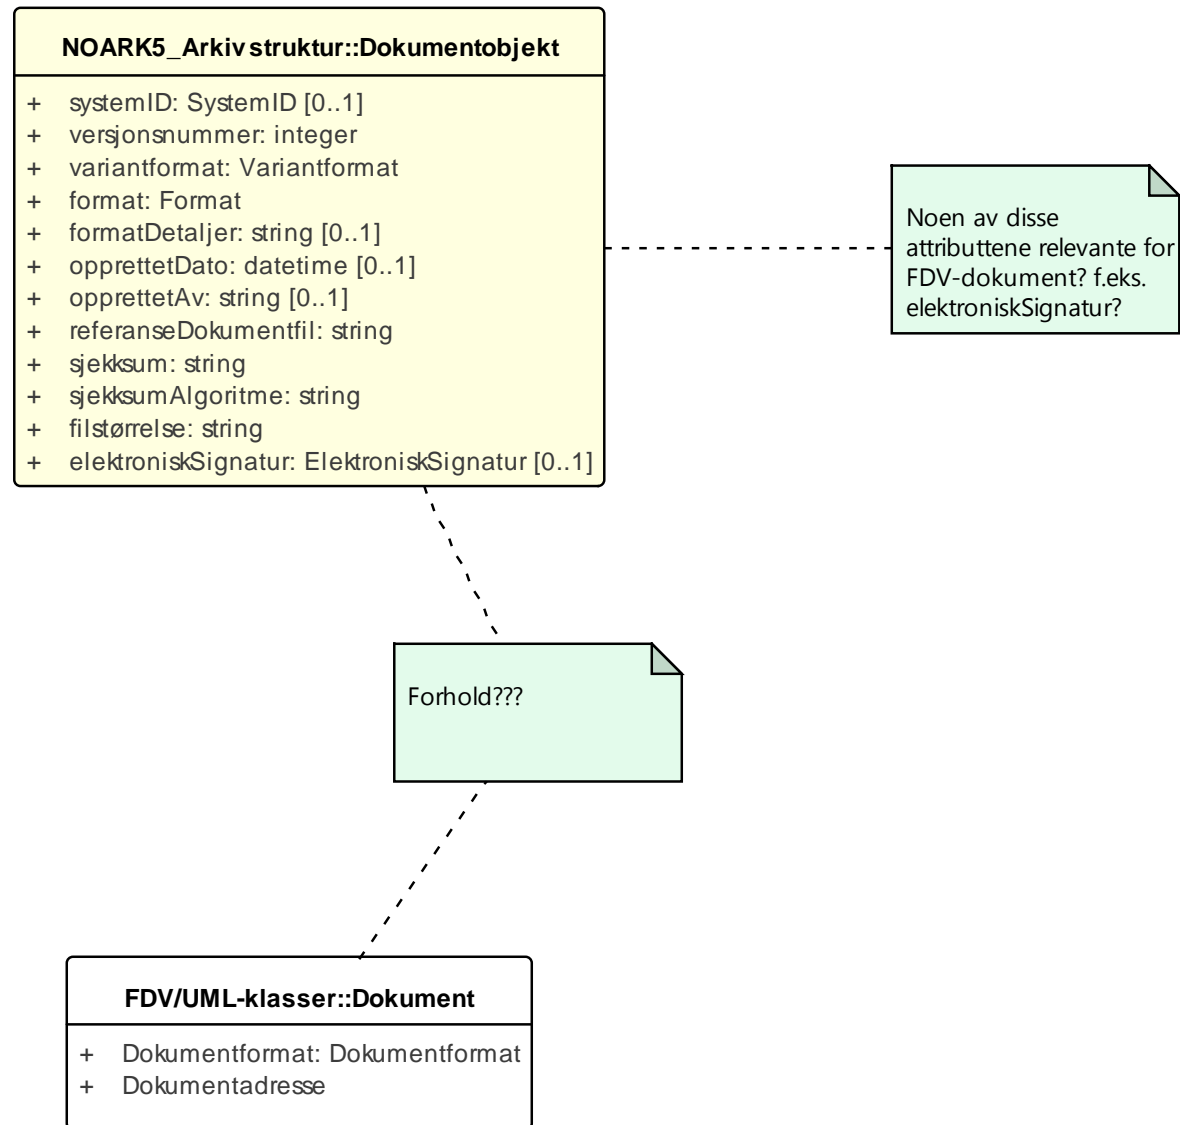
NOARK5_Arkivstruktur::Dokumentobjekt

+ systemID: SystemID [0..1]
+ versjonsnummer: integer
+ variantformat: Variantformat
+ format: Format
+ formatDetaljer: string [0..1]
+ opprettetDato: datetime [0..1]
+ opprettetAv: string [0..1]
+ referanseDokumentfil: string
+ sjekksum: string
+ sjekksumAlgoritme: string
+ filstørrelse: string
+ elektroniskSignatur: ElektroniskSignatur [0..1]

Noen av disse attributtene relevante for FDV-dokument? f.eks. elektroniskSignatur?

Forhold???

FDV/UML-klasser::Dokument

+ Dokumentformat: Dokumentformat
+ Dokumentadresse